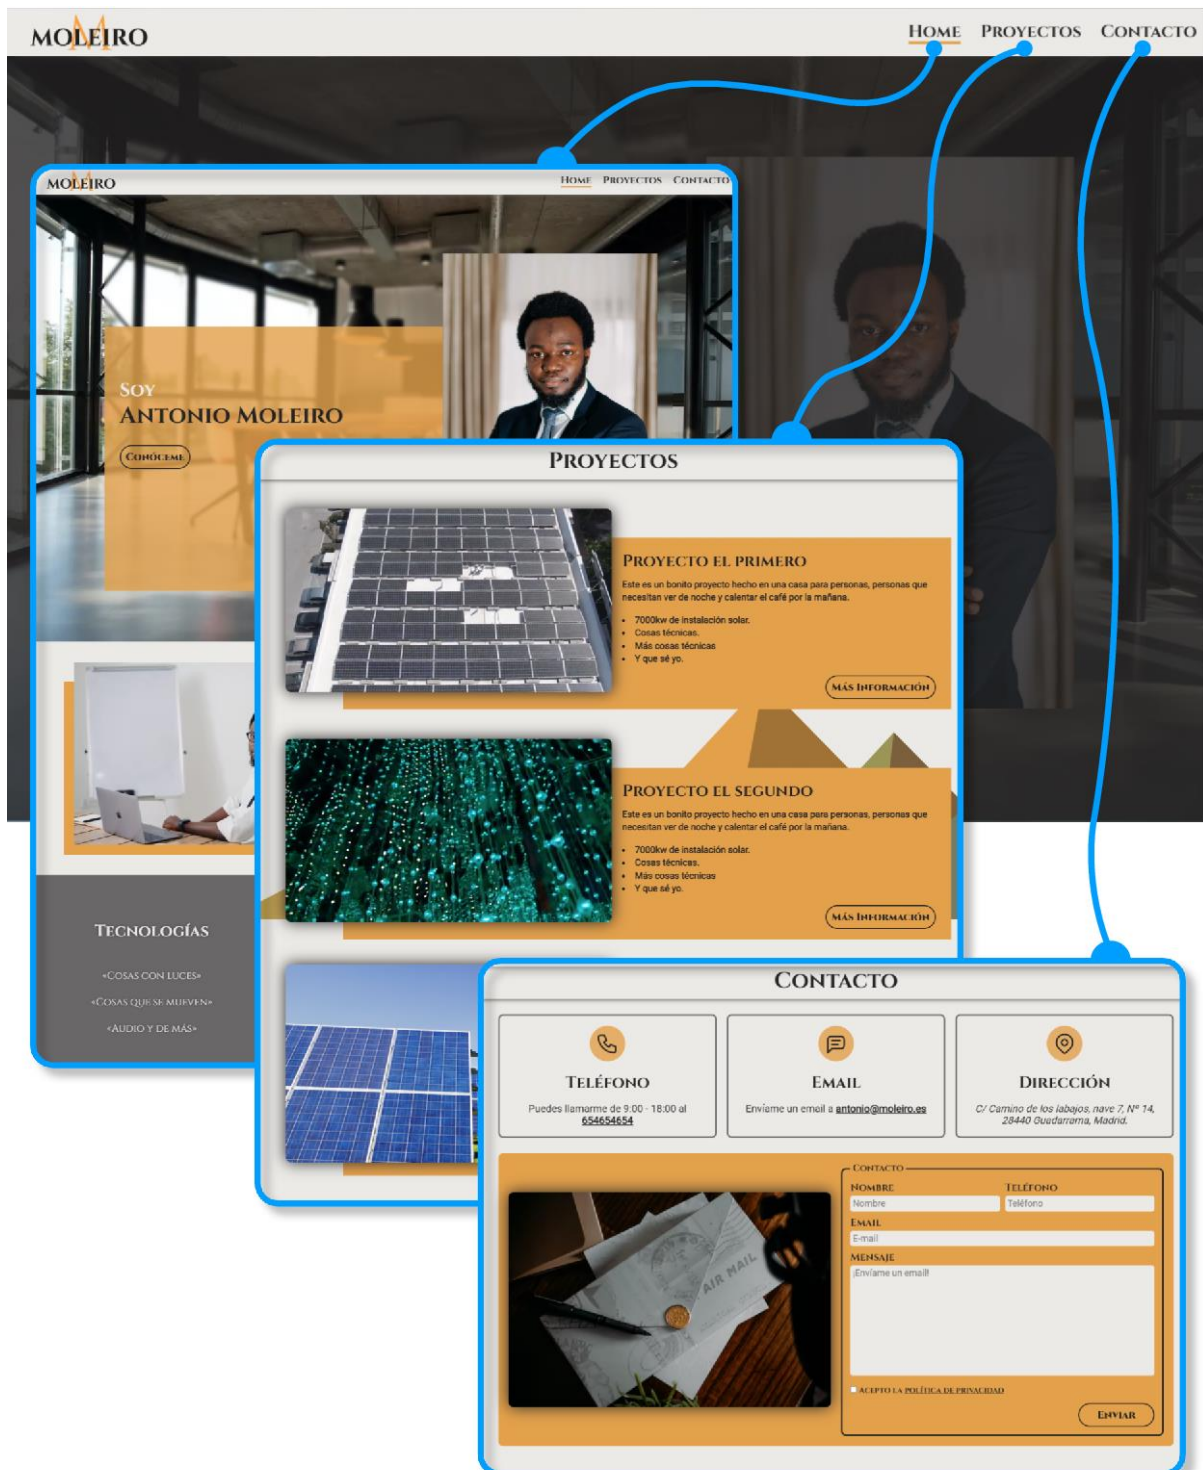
MOLEIRO

HOME PROYECTOS CONTACTO

MOLEIRO

HOME PROYECTOS CONTACTO

SOY
ANTONIO MOLEIRO

CONÓCEME

TECNOLOGÍAS

«COSAS CON LUCES»
«COSAS QUE SE MUEVEN»
«AUDIO Y DE MÁS»

PROYECTOS

PROYECTO EL PRIMERO

Este es un bonito proyecto hecho en una casa para personas, personas que necesitan ver de noche y calentar el café por la mañana.

- 7000kw de instalación solar.
- Cosas técnicas.
- Más cosas técnicas
- Y que sé yo.

MÁS INFORMACIÓN

PROYECTO EL SEGUNDO

Este es un bonito proyecto hecho en una casa para personas, personas que necesitan ver de noche y calentar el café por la mañana.

- 7000kw de instalación solar.
- Cosas técnicas.
- Más cosas técnicas
- Y que sé yo.

MÁS INFORMACIÓN

CONTACTO

TELÉFONO
Puedes llamarme de 9.00 - 18:00 al 654654654

EMAIL
Envíame un email a antonio@moleiro.es

DIRECCIÓN
C/ Camino de los labajos, nave 7, Nº 14, 28440 Guadarrama, Madrid.

CONTACTO
NOMBRE
Nombre
TELÉFONO
Teléfono
EMAIL
E-mail
MENSAJE
¡Envíame un email!
ACEPTO LA POLÍTICA DE PRIVACIDAD
ENVIAR